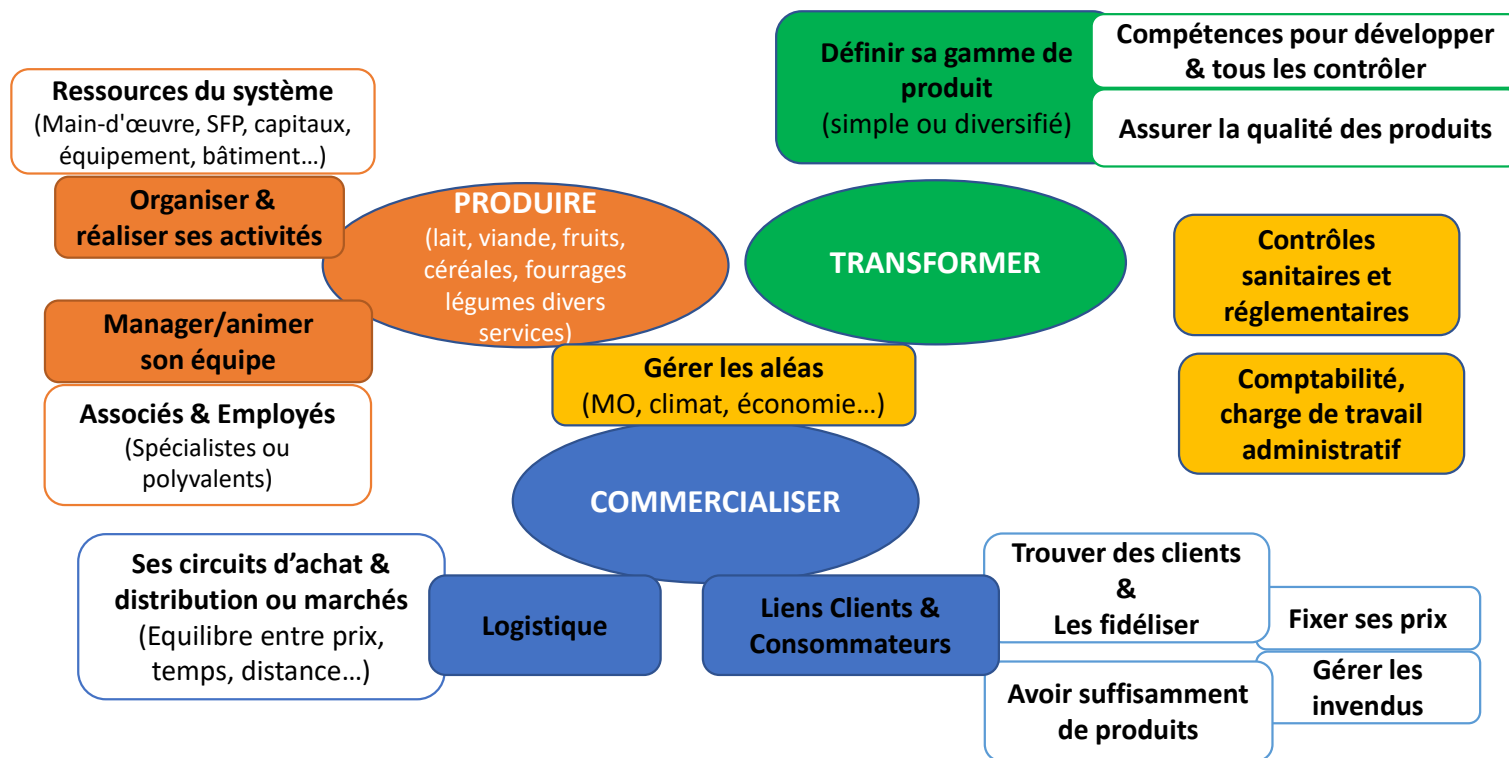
Ressources du système
(Main-d'œuvre, SFP, capitaux, équipement, bâtiment…)

Organiser & réaliser ses activités

PRODUIRE
(lait, viande, fruits, céréales, fourrages légumes divers services)

Manager/animer son équipe

Associés & Employés
(Spécialistes ou polyvalents)

Définir sa gamme de produit
(simple ou diversifié)

Compétences pour développer & tous les contrôler

Assurer la qualité des produits

TRANSFORMER

Contrôles sanitaires et réglementaires

Comptabilité, charge de travail administratif

Gérer les aléas
(MO, climat, économie…)

COMMERCIALISER

Ses circuits d'achat & distribution ou marchés
(Equilibre entre prix, temps, distance…)

Logistique

Liens Clients & Consommateurs

Trouver des clients & Les fidéliser

Fixer ses prix

Avoir suffisamment de produits

Gérer les invendus